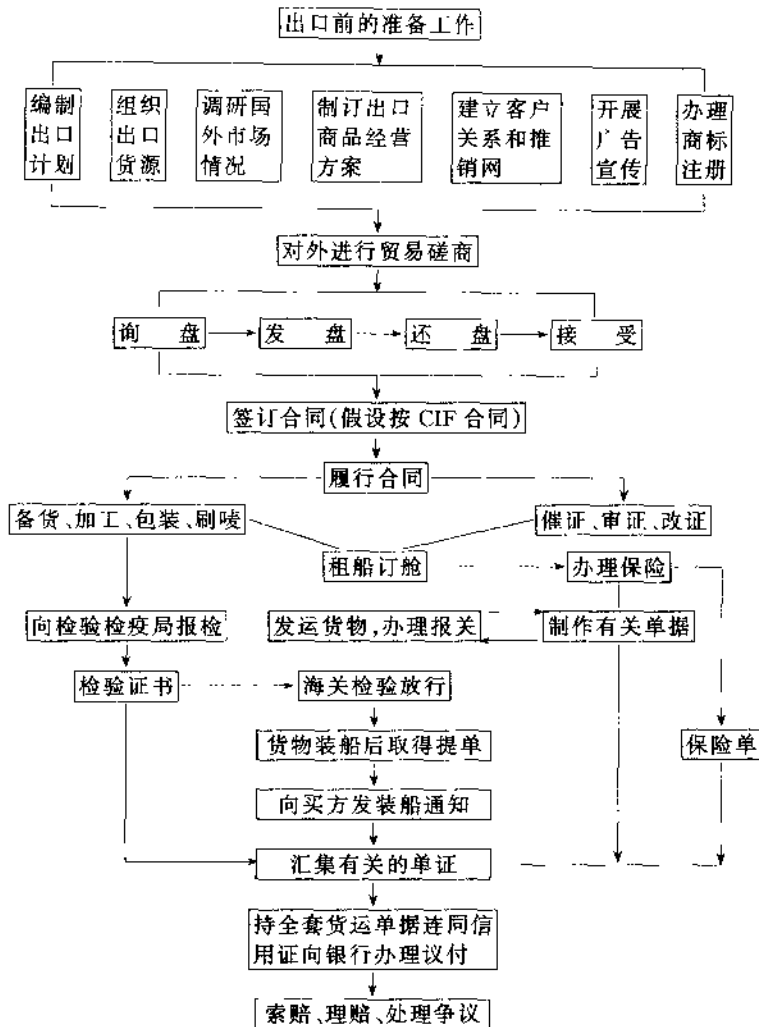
出口前的准备工作

编制出口计划

组织出口货源

调研国外市场情况

制订出口商品经营方案

建立客户关系和推销网

开展广告宣传

办理商标注册

对外进行贸易磋商

询盘

发盘

还盘

接受

签订合同(假设按 CIF 合同)

履行合同

备货、加工、包装、刷唛

催证、审证、改证

租船订舱

办理保险

向检验检疫局报检

发运货物,办理报关

制作有关单据

检验证书

海关检验放行

货物装船后取得提单

保险单

向买方发装船通知

汇集有关的单证

持全套货运单据连同信用证向银行办理议付

索赔、理赔、处理争议